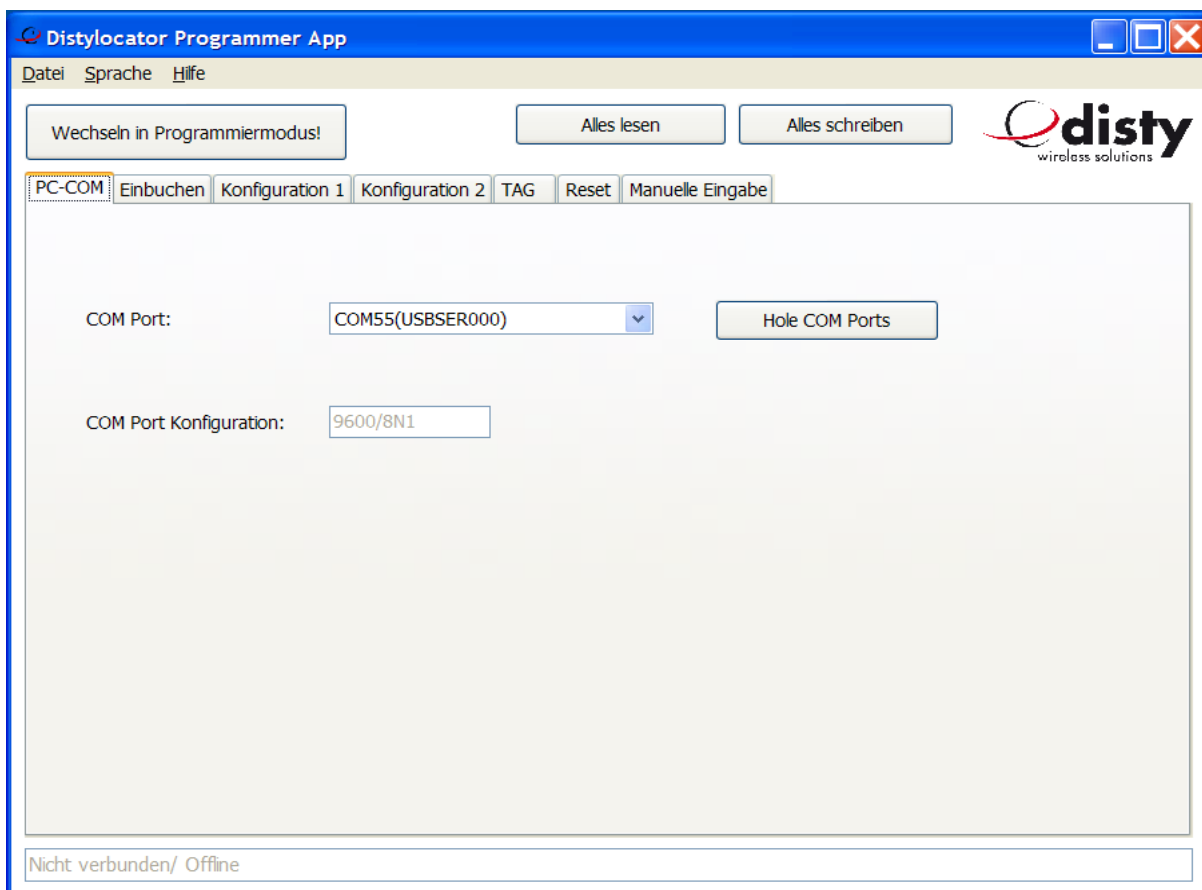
Distylocator Programmer App

Datei Sprache Hilfe

Wechseln in Programmiermodus!

Alles lesen

Alles schreiben

disty
wireless solutions

PC-COM | Einbuchen | Konfiguration 1 | Konfiguration 2 | TAG | Reset | Manuelle Eingabe

COM Port: COM55(USBSER000)

Hole COM Ports

COM Port Konfiguration: 9600/8N1

Nicht verbunden/ Offline